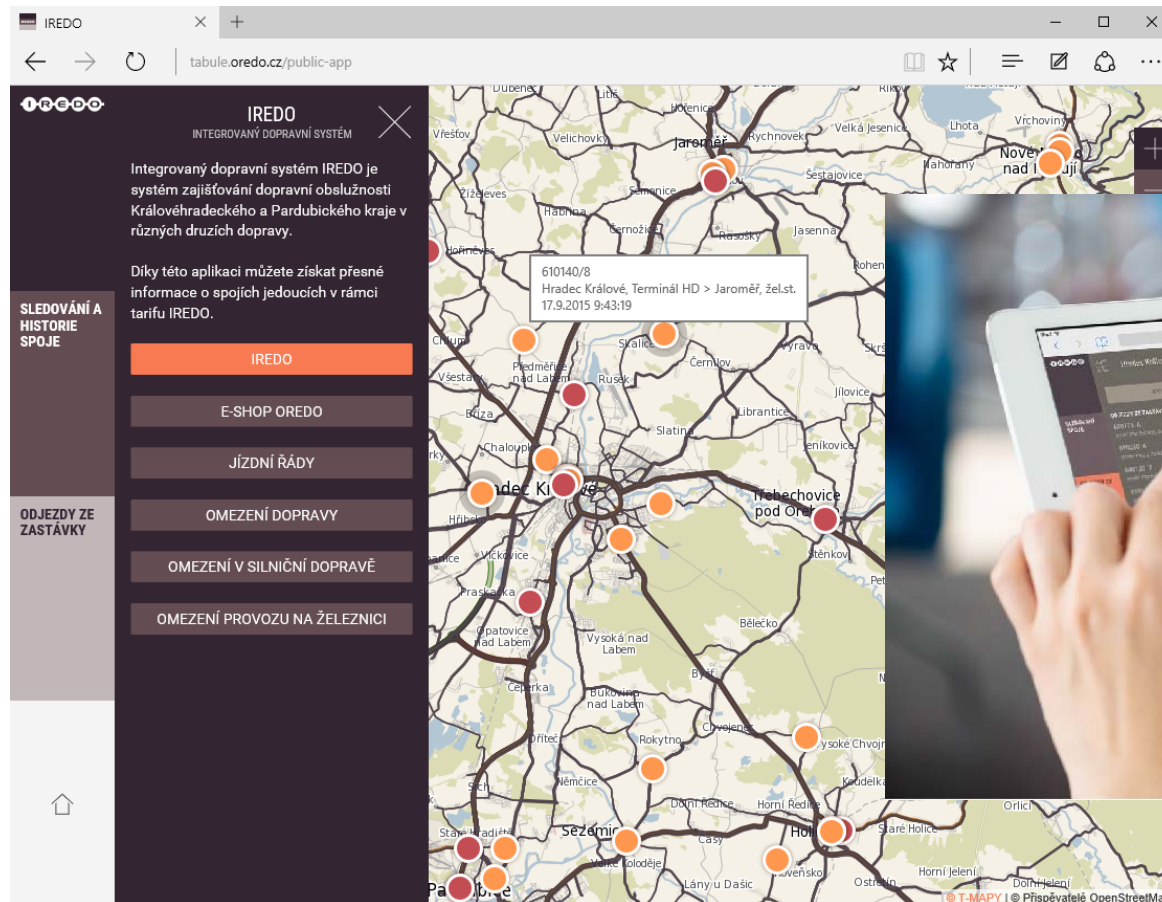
IREDO

tabule.oredo.cz/public-app

IREDO

IREDO
INTEGROVANÝ DOPRAVNÍ SYSTÉM

Integrovaný dopravní systém IREDO je systém zajišťování dopravní obslužnosti Královéhradeckého a Pardubického kraje v různých druzích dopravy.

Díky této aplikaci můžete získat přesné informace o spojích jedoucích v rámci tarifu IREDO.

IREDO

E-SHOP OREDO

JÍZDNÍ ŘÁDY

OMEZENÍ DOPRAVY

OMEZENÍ V SILNIČNÍ DOPRAVĚ

OMEZENÍ PROVOZU NA ŽELEZNICI

SLEDOVÁNÍ A HISTORIE SPOJE

ODJEZDY ZE ZASTÁVKY

610140/8
Hradec Králové, Terminál HD > Jaroměř, žel.st.
17.9.2015 9:43:19

Dubenec
Litič
Hořenice
Rychnovek
Velká Jesenice
Lhota
Vrchoviny
Třebihošť
Vřeštov
Velichovky
Jaroměř
Nové Město nad Metují
Šestajovice
Nahořany
Žíželeves
Semonice
Habřina
Černožice
Rasošky
Jasenná
Hořiněves
Rohenice
Chlum
Předměřice nad Labem
Skalice
Černilov
Všestary
Rusek
Librantice
Jilovice
Běžín
Slatina
Chaloupky
Hradec Králové
Třebechovice pod Orebem
Hříbsko
Vlčkovice
Stěnkov
Praskačka
Opatovice nad Labem
Vysoká nad Labem
Běleč
Běleško
Čeperka
Bukovina nad Labem
Dřítec
Rokytno
Chvojenec
Vysoké Chvojno
Němčice
Kadelka
Dolní Ředice
Horní Ředice
Orlice
Staré Hradiště
Sezemice
Holice
Staré Holice
Časy
Veliké Koloděje
Ostřetín
Horní Jelení
Dolní Jelení
Pardubice
Lány u Dašic
Bukovka
Ostrov
© T-MAPY | © Přispěvatelé OpenStreetMa